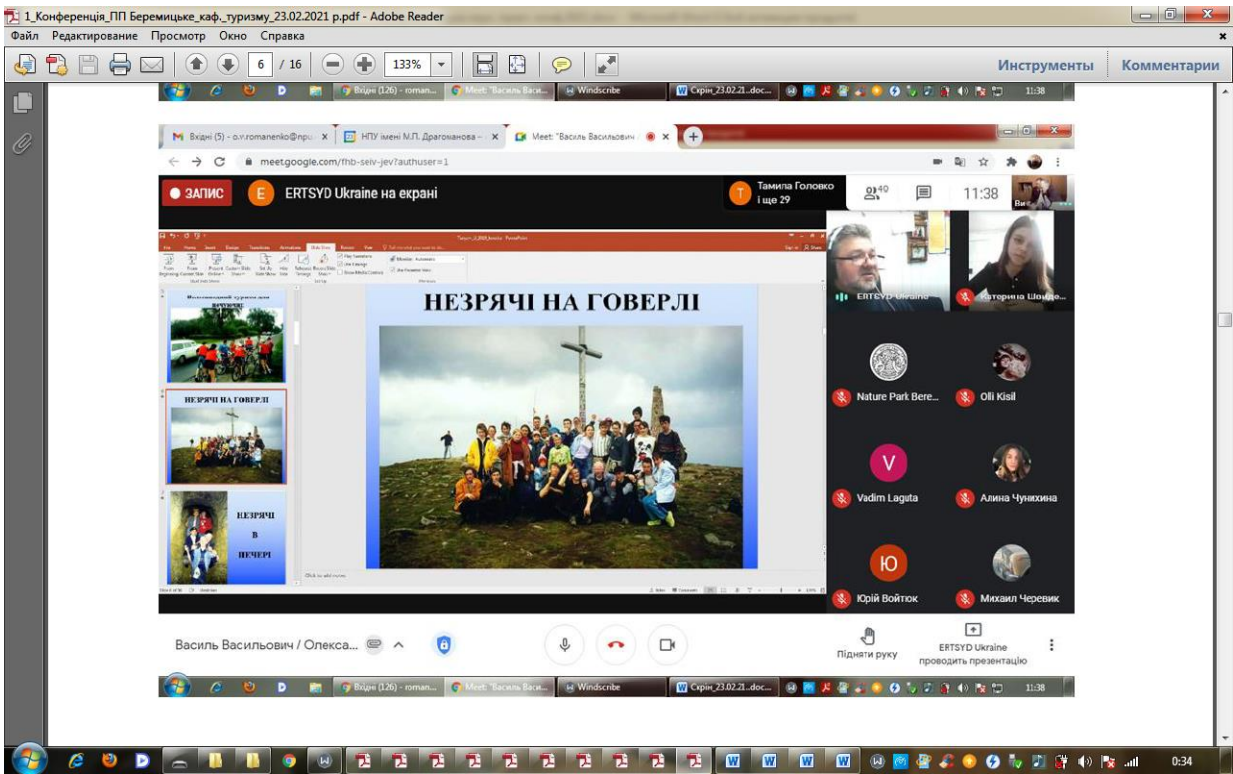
1_Конференція_ПП Беремицьке_каф._туризму_23.02.2021 р.pdf - Adobe Reader

Файл Редактирование Просмотр Окно Справка

6 / 16 133%

Инструменты Комментарии

Вхідні (126) - roman... Meet: "Василь Васи... Windscribe Скрін_23.02.21..doc... 11:38

Вхідні (5) - o.v.romanenko@npu... НПУ імені М.П. Драгоманова - Meet: "Василь Васильович

meet.google.com/fhb-seiv-jev?authuser=1

ЗАПИС

E ERTSYD Ukraine на екрані

Т Тамила Головко і ще 29

40

11:38

НЕЗРЯЧІ НА ГОВЕРЛІ

НЕЗРЯЧІ НА ГОВЕРЛІ

НЕЗРЯЧІ В ПЕЧЕРІ

ERTSYD Ukraine

Катерина Шойде...

Nature Park Bere...

Oli Kisil

V

Vadim Laguta

Алина Чунихина

Ю

Юрій Войтюк

Михаил Черевик

Василь Васильович / Олекса...

Підняти руку

ERTSYD Ukraine проводить презентацію

Вхідні (126) - roman... Meet: "Василь Васи... Windscribe Скрін_23.02.21..doc... 11:38

0:34